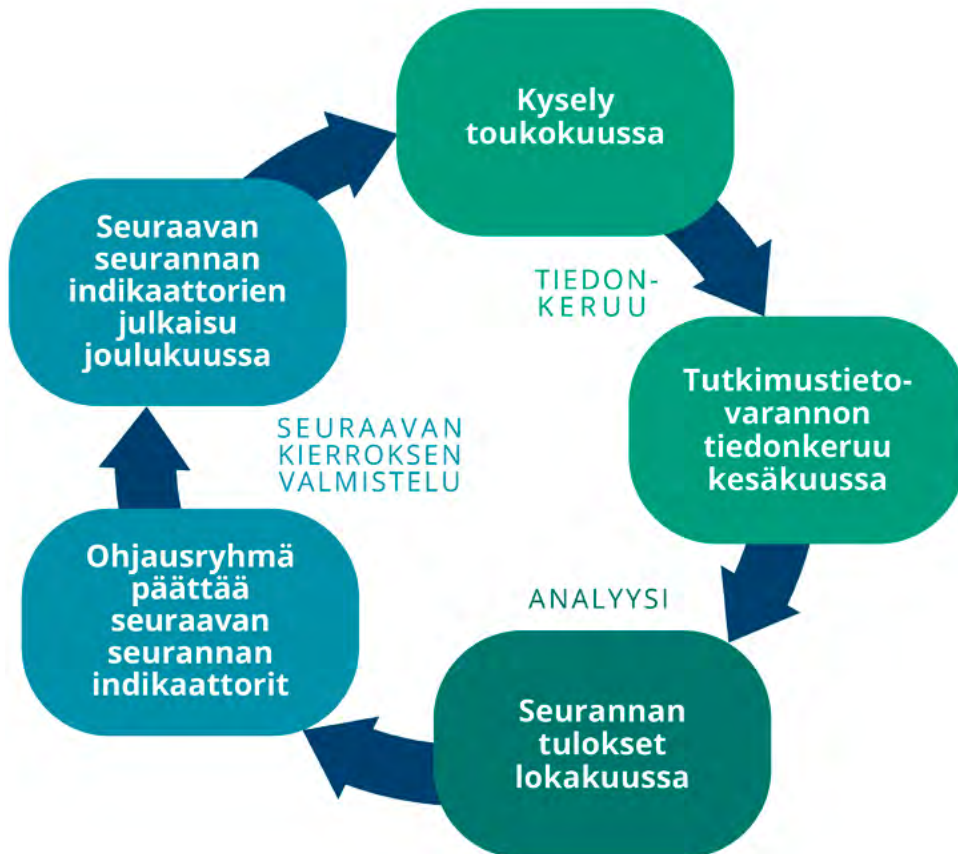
Kysely toukokuussa

TIEDON-KERUU

Tutkimustietovarannon tiedonkeruu kesäkuussa

ANALYYSI

Seurannan tulokset lokakuussa

Ohjausryhmä päättää seuraavan seurannan indikaattorit

SEURAAVAN KIERROKSEN VALMISTELU

Seuraavan seurannan indikaattorien julkaisu joulukuussa